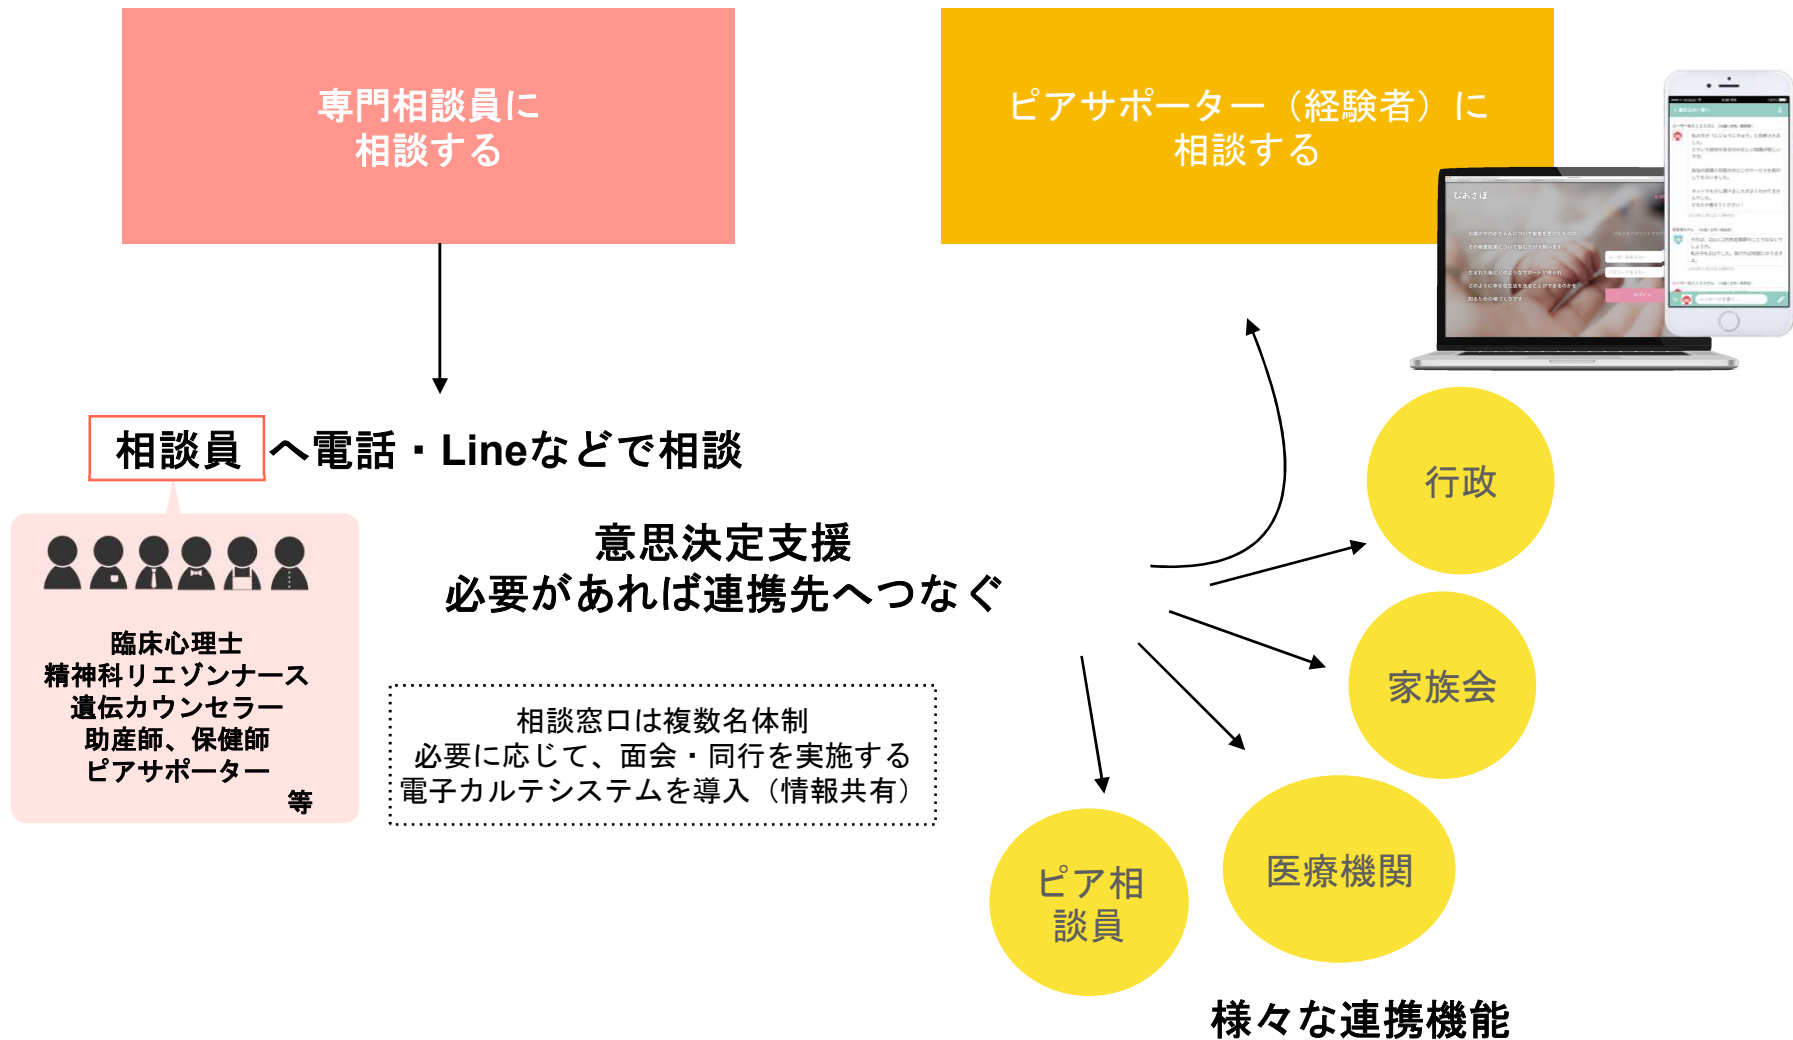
専門相談員に
相談する

ピアサポーター（経験者）に
相談する

相談員 へ電話・Lineなどで相談

臨床心理士
精神科リエゾンナース
遺伝カウンセラー
助産師、保健師
ピアサポーター
等

意思決定支援
必要があれば連携先へつなぐ

相談窓口は複数名体制
必要に応じて、面会・同行を実施する
電子カルテシステムを導入（情報共有）

行政

家族会

医療機関

ピア相
談員

様々な連携機能